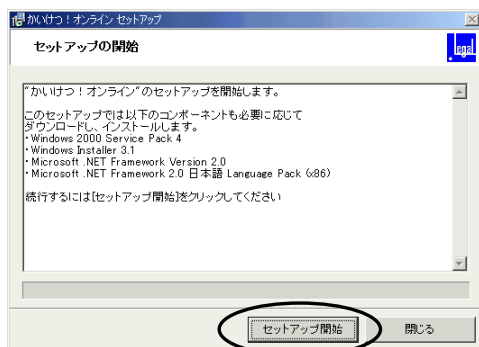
かいけつ！オンライン セットアップ

セットアップの開始

"かいけつ！オンライン"のセットアップを開始します。

このセットアップでは以下のコンポーネントも必要に応じてダウンロードし、インストールします。
・Windows 2000 Service Pack 4
・Windows Installer 3.1
・Microsoft .NET Framework Version 2.0
・Microsoft .NET Framework 2.0 日本語 Language Pack (x86)

続行するには[セットアップ開始]をクリックしてください

セットアップ開始

閉じる